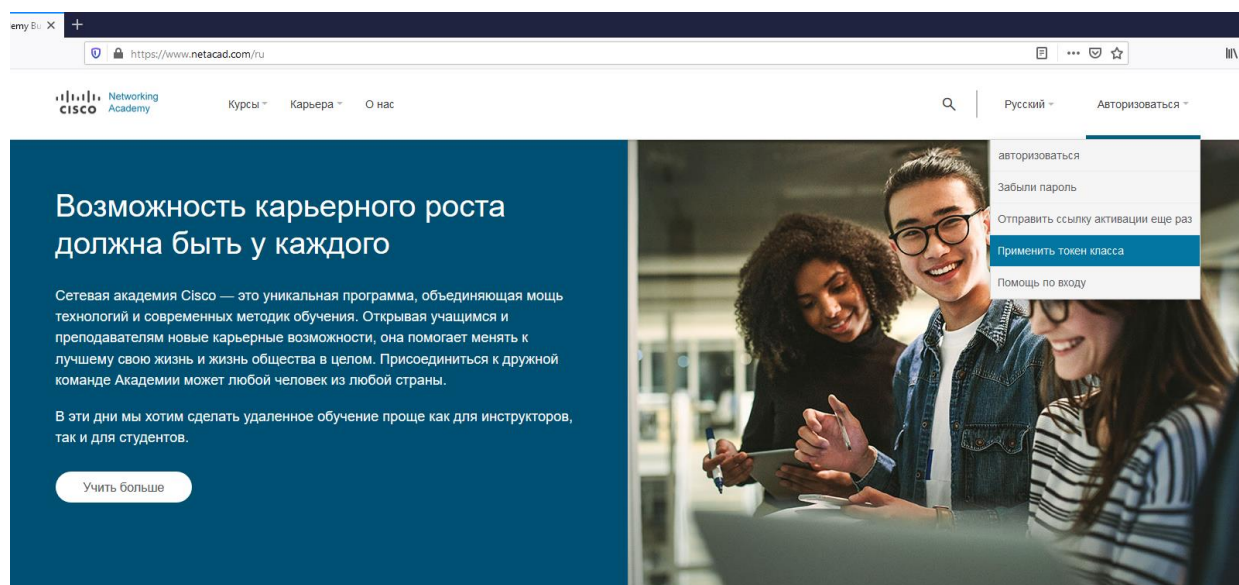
emy Bu ×

https://www.netacad.com/ru

cisco Networking Academy

Курсы Карьера О нас

Русский Авторизоваться

авторизоваться
Забыли пароль
Отправить ссылку активации еще раз
Применить токен класса
Помощь по входу

Возможность карьерного роста должна быть у каждого

Сетевая академия Cisco — это уникальная программа, объединяющая мощь технологий и современных методик обучения. Открывая учащимся и преподавателям новые карьерные возможности, она помогает менять к лучшему свою жизнь и жизнь общества в целом. Присоединиться к дружной команде Академии может любой человек из любой страны.

В эти дни мы хотим сделать удаленное обучение проще как для инструкторов, так и для студентов.

Учить больше